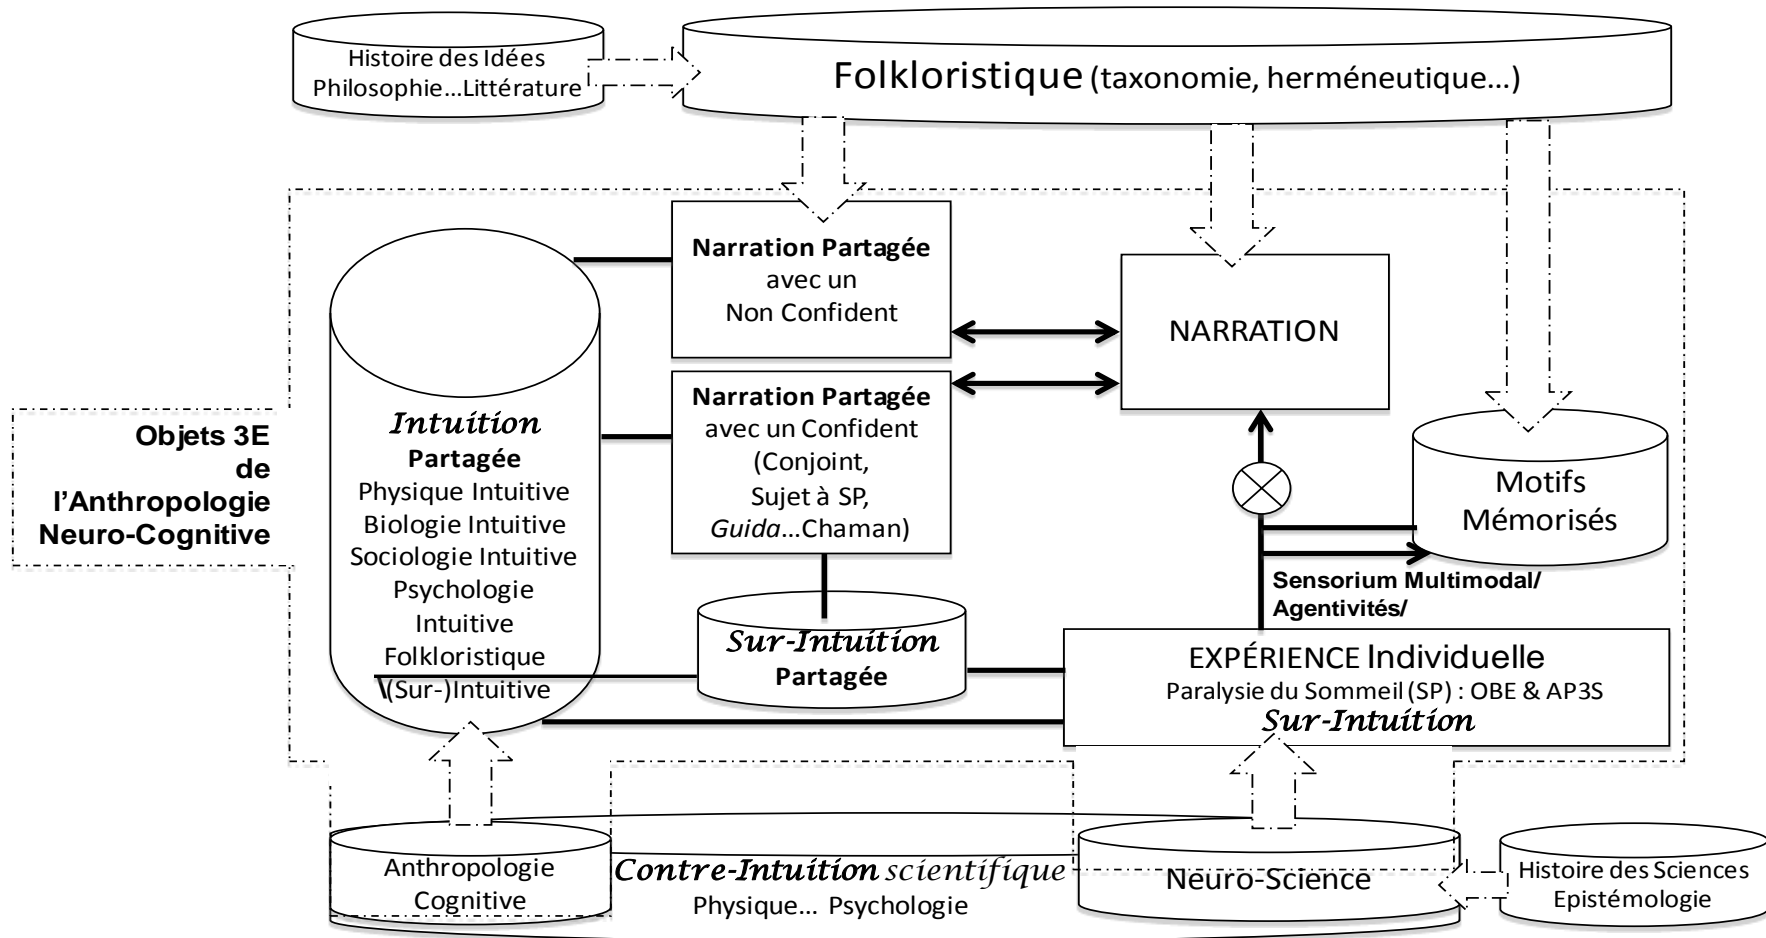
Histoire des Idées
Philosophie…Littérature

Folkloristique (taxonomie, herméneutique…)

Objets 3E
de
l'Anthropologie
Neuro-Cognitive

Intuition
Partagée
Physique Intuitive
Biologie Intuitive
Sociologie Intuitive
Psychologie
Intuitive
Folkloristique
\(Sur-)Intuitive

Narration Partagée
avec un
Non Confident

Narration Partagée
avec un Confident
(Conjoint,
Sujet à SP,
Guida…Chaman)

NARRATION

Motifs
Mémorisés

Sensorium Multimodal/
Agentivités/

Sur-Intuition
Partagée

EXPÉRIENCE Individuelle
Paralysie du Sommeil (SP) : OBE & AP3S
Sur-Intuition

Anthropologie
Cognitive

Contre-Intuition scientifique
Physique… Psychologie

Neuro-Science

Histoire des Sciences
Epistémologie